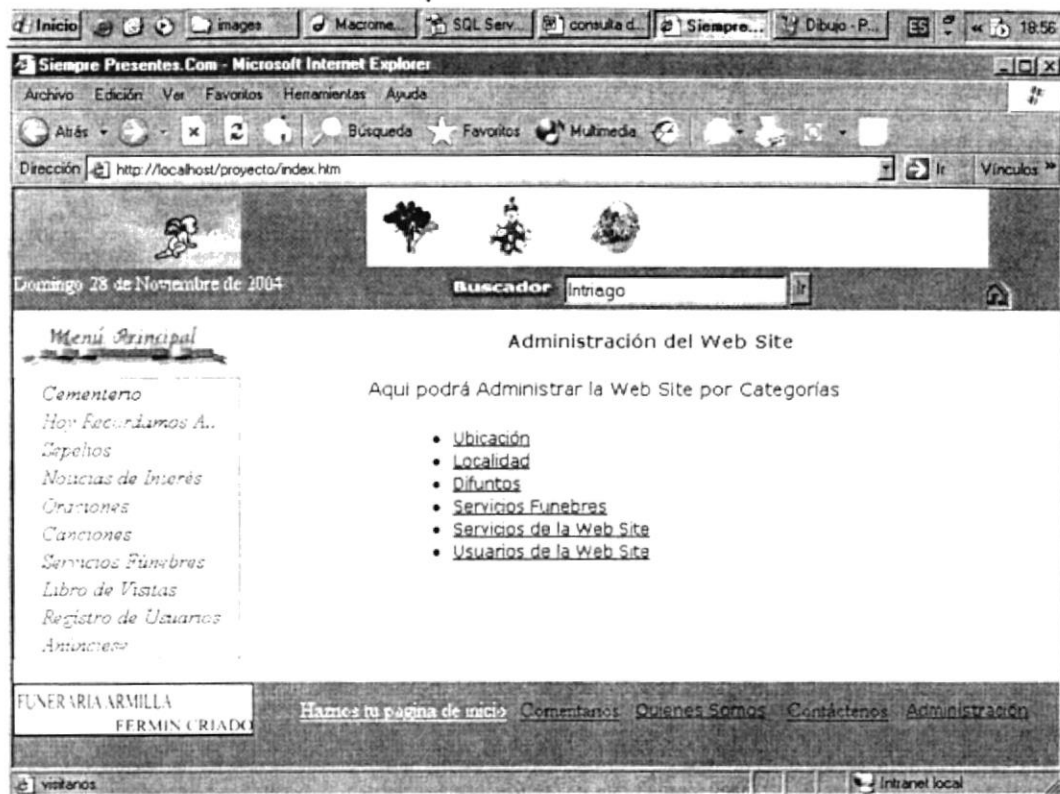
Inicio images Macrome... SQL Serv... consulta d... Siempre... Dibujo - P... ES 18:56

Siempre Presentes.Com - Microsoft Internet Explorer

Archivo Edición Ver Favoritos Herramientas Ayuda

Atrás Búsqueda Favoritos Multimedia

Dirección http://localhost/proyecto/index.htm Ir Vínculos »

Domingo 28 de Noviembre de 2004

Buscador Intriago Ir

Menú Principal

Cementerio
Hoy Recordamos A..
Sepelios
Noticias de Interés
Oraciones
Canciones
Servicios Fúnebres
Libro de Visitas
Registro de Usuarios
Anúnciese

Administración del Web Site

Aqui podrá Administrar la Web Site por Categorías

- Ubicación
- Localidad
- Difuntos
- Servicios Funebres
- Servicios de la Web Site
- Usuarios de la Web Site

FUNERARIA ARMILLA
FERMIN CRIADO

Hazmos tu pagina de inicio Comentarios Quienes Somos Contáctenos Administración

visitanos Intranet local